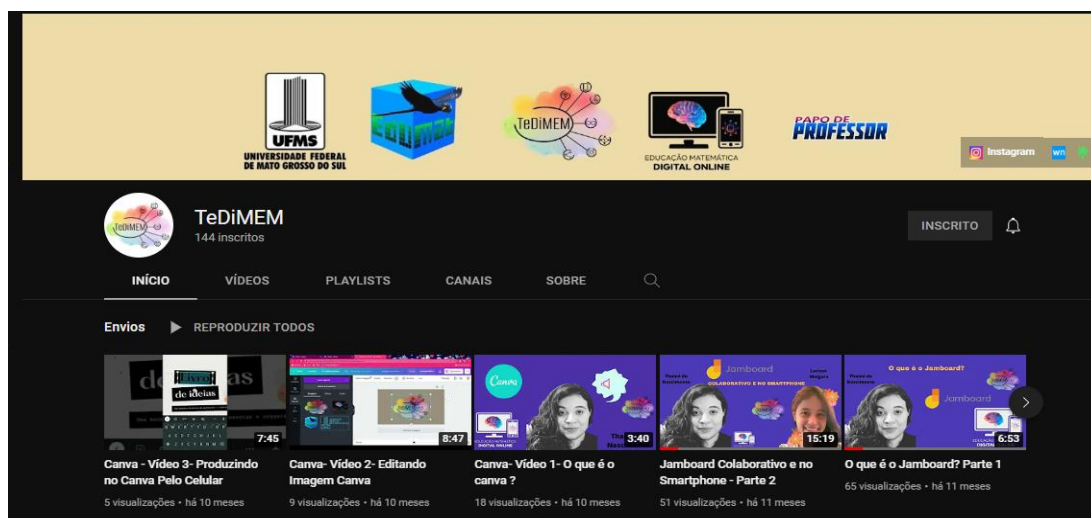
UFMS
UNIVERSIDADE FEDERAL DE MATO GROSSO DO SUL

EDUMAT

TeDiMEM

EDUCAÇÃO MATEMÁTICA DIGITAL ONLINE

PAPO DE PROFESSOR

Instagram

TeDiMEM
144 inscritos

INSCRITO

INÍCIO VÍDEOS PLAYLISTS CANAIS SOBRE

Envios ▶ REPRODUZIR TODOS

Livro de ideias
7:45
Canva - Vídeo 3- Produzindo no Canva Pelo Celular
5 visualizações • há 10 meses

8:47
Canva- Vídeo 2- Editando Imagem Canva
9 visualizações • há 10 meses

Canva
3:40
Canva- Vídeo 1- O que é o canva ?
18 visualizações • há 10 meses

Jamboard
COLABORATIVO E NO SMARTPHONE
15:19
Jamboard Colaborativo e no Smartphone - Parte 2
51 visualizações • há 11 meses

O que é o Jamboard?
Jamboard
6:53
O que é o Jamboard? Parte 1
65 visualizações • há 11 meses